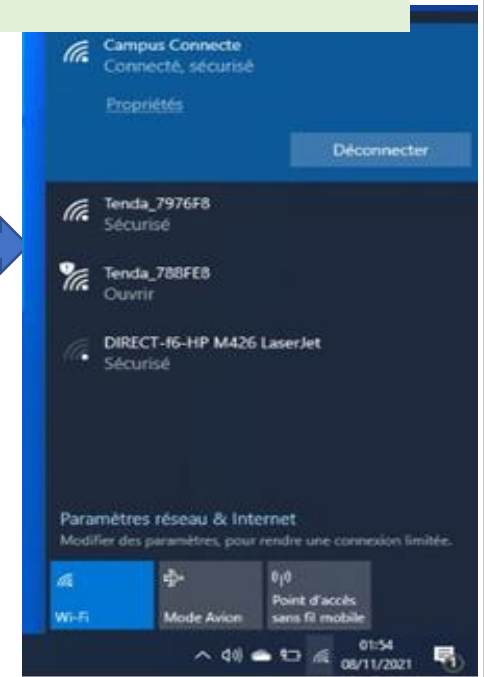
Campus Connecte
Connecté, sécurisé

Propriétés

Déconnecter

Tenda_7976F8
Sécurisé

Tenda_788FE8
Ouvrir

DIRECT-f6-HP M426 LaserJet
Sécurisé

Paramètres réseau & Internet
Modifier des paramètres, pour rendre une connexion limitée.

Wi-Fi

Mode Avion

Point d'accès sans fil mobile

01:54
08/11/2021